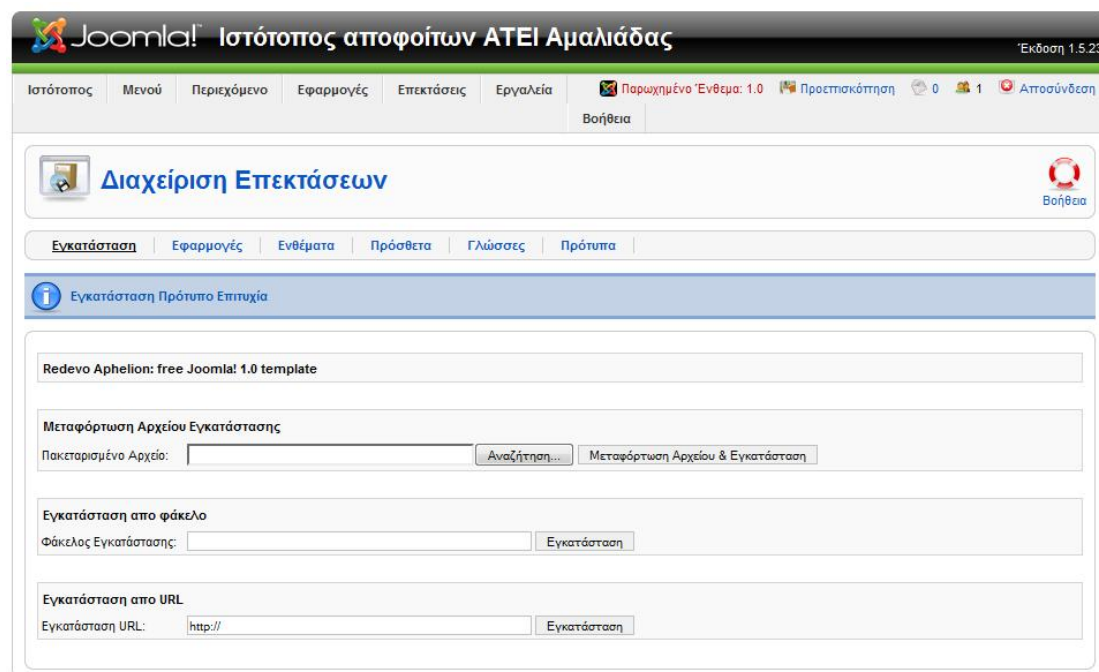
Joomla! Ιστότοπος αποφοίτων ΑΤΕΙ Αμαλιάδας

Έκδοση 1.5.23

Ιστότοπος Μενού Περιεχόμενο Εφαρμογές Επεκτάσεις Εργαλεία Βοήθεια

Παρωχημένο Ένθεμα: 1.0 Προεπισκόπηση 0 1 Αποσύνδεση

Διαχείριση Επεκτάσεων

Βοήθεια

Εγκατάσταση Εφαρμογές Ενθέματα Πρόσθετα Γλώσσες Πρότυπα

Εγκατάσταση Πρότυπο Επιτυχία

Redevo Aphelion: free Joomla! 1.0 template

Μεταφόρτωση Αρχείου Εγκατάστασης

Πακεταρισμένο Αρχείο: Αναζήτηση... Μεταφόρτωση Αρχείου & Εγκατάσταση

Εγκατάσταση απο φάκελο

Φάκελος Εγκατάστασης: Εγκατάσταση

Εγκατάσταση απο URL

Εγκατάσταση URL: http:// Εγκατάσταση